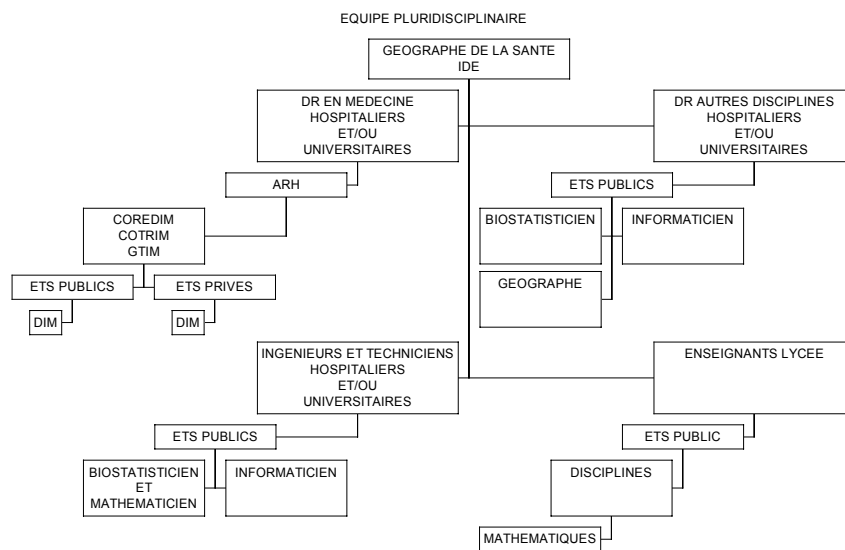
EQUIPE PLURIDISCIPLINAIRE

GEOGRAPHE DE LA SANTE
IDE

DR EN MEDECINE
HOSPITALIERS
ET/OU
UNIVERSITAIRES

ARH

COREDIM
COTRIM
GTIM

ETS PUBLICS

ETS PRIVES

DIM

DIM

DR AUTRES DISCIPLINES
HOSPITALIERS
ET/OU
UNIVERSITAIRES

ETS PUBLICS

BIOSTATISTICIEN

INFORMATICIEN

GEOGRAPHE

INGENIEURS ET TECHNICIENS
HOSPITALIERS
ET/OU
UNIVERSITAIRES

ETS PUBLICS

BIOSTATISTICIEN
ET
MATHEMATICIEN

INFORMATICIEN

ENSEIGNANTS LYCEE

ETS PUBLIC

DISCIPLINES

MATHEMATIQUES